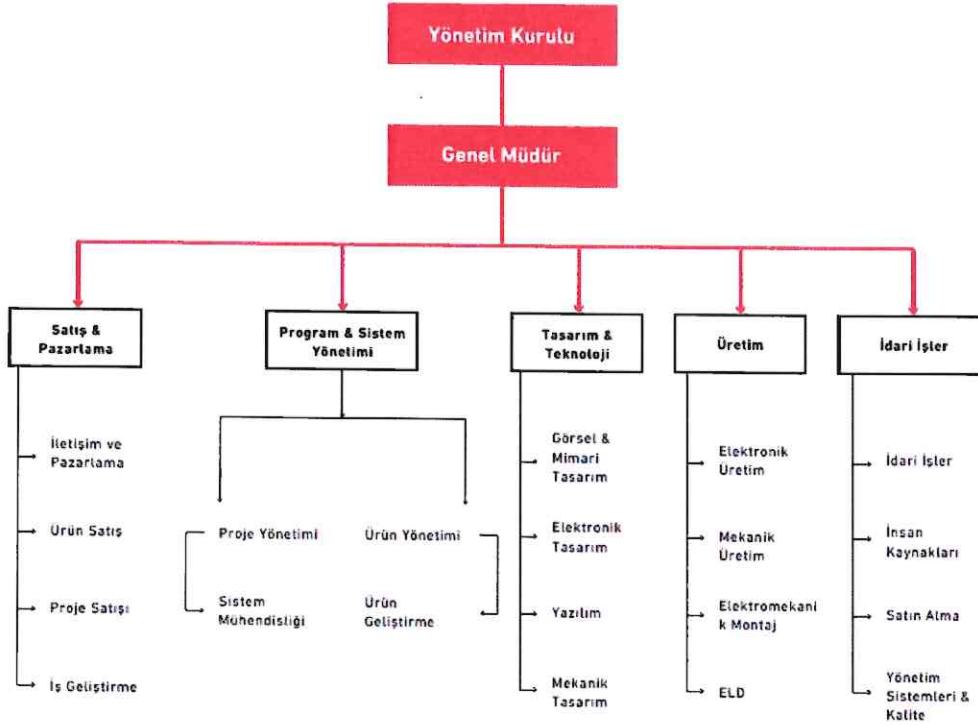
Yönetim Kurulu

Genel Müdür

Satış & Pazarlama

İletişim ve Pazarlama

Ürün Satış

Proje Satışı

İş Geliştirme

Program & Sistem Yönetimi

Proje Yönetimi

Sistem Mühendisliği

Ürün Yönetimi

Ürün Geliştirme

Tasarım & Teknoloji

Görsel & Mimari Tasarım

Elektronik Tasarım

Yazılım

Mekanik Tasarım

Üretim

Elektronik Üretim

Mekanik Üretim

Elektromekanik Montaj

ELD

İdari İşler

İdari İşler

İnsan Kaynakları

Satın Alma

Yönetim Sistemleri & Kalite